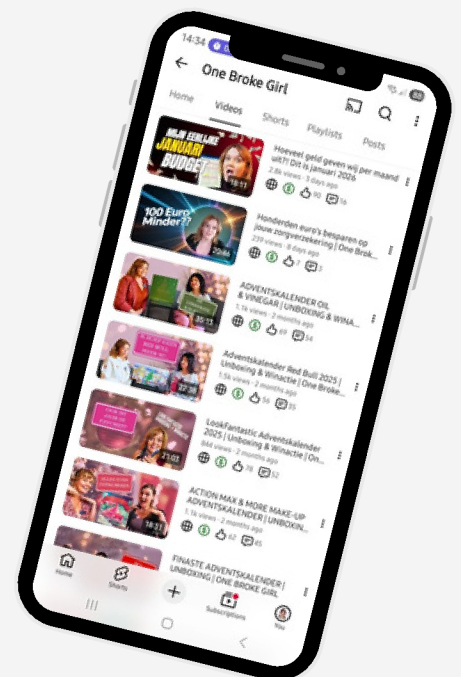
14:34

One Broke Girl

Home
Videos
Shorts
Playlists
Posts

MIJN EERLIJKE JANUARI BUDGET
18:11
Hoeveel geld geven wij per maand uit?! Dit is januari 2026
2.8k views · 3 days ago
90
16

100 Euro Minder??
20:46
Honderden euro's besparen op jouw zorgverzekering | One Broke...
239 views · 8 days ago
7
3

35:13
ADVENTSKALENDER OIL & VINEGAR | UNBOXING & WINA...
1.1k views · 2 months ago
69
54

32:20
Adventskalender Red Bull 2025 | Unboxing & Winactie | One Broke...
1.5k views · 2 months ago
56
35

21:03
LookFantastic Adventskalender 2025 | Unboxing & Winactie | On...
844 views · 2 months ago
78
52

18:11
ACTION MAX & MORE MAKE-UP ADVENTSKALENDER | UNBOXIN...
1.1k views · 2 months ago
67
45

FINASTE ADVENTSKALENDER | UNBOXING | ONE BROKE GIRL

Home
Shorts
Subscriptions
You